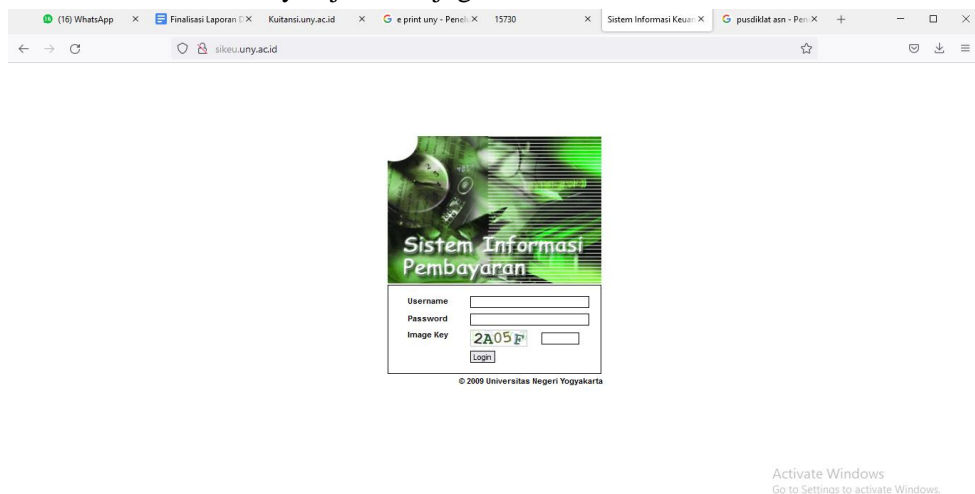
(16) WhatsApp × Finalisasi Laporan D × Kuitansi.uny.ac.id × e print uny - Penel × 15730 × Sistem Informasi Keuan × pusdiklat asn - Pen × +

sikeu.uny.ac.id

Sistem Informasi Pembayaran

Username
Password
Image Key 2A05F
Login

© 2009 Universitas Negeri Yogyakarta

Activate Windows
Go to Settings to activate Windows.